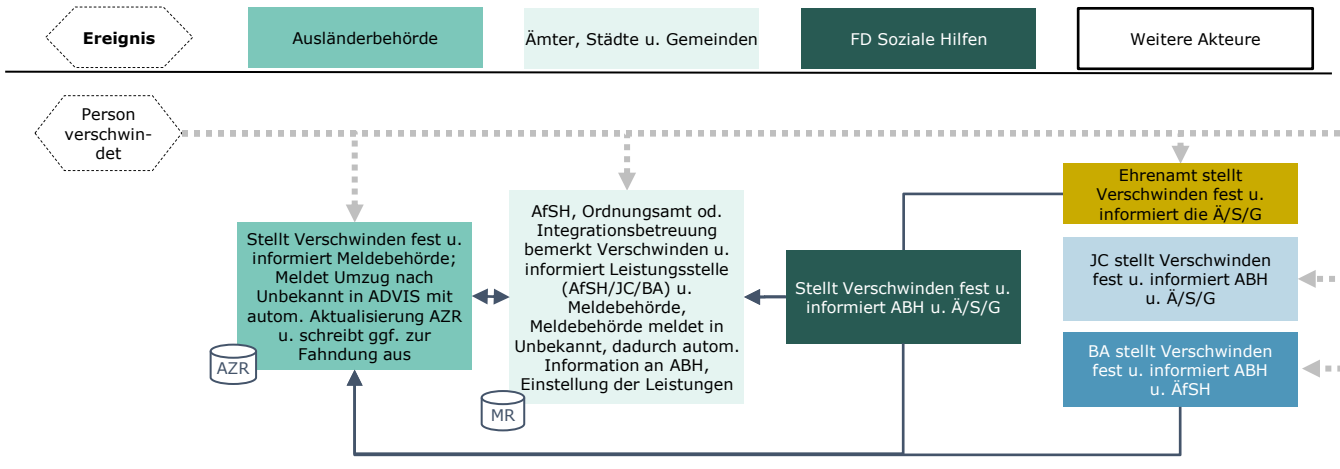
Ereignis

Ausländerbehörde

Ämter, Städte u. Gemeinden

FD Soziale Hilfen

Weitere Akteure

Person verschwindet

Stellt Verschwinden fest u. informiert Meldebehörde; Meldet Umzug nach Unbekannt in ADVIS mit autom. Aktualisierung AZR u. schreibt ggf. zur Fahndung aus

AZR

AfSH, Ordnungsamt od. Integrationsbetreuung bemerkt Verschwinden u. informiert Leistungsstelle (AfSH/JC/BA) u. Meldebehörde, Meldebehörde meldet in Unbekannt, dadurch autom. Information an ABH, Einstellung der Leistungen

MR

Stellt Verschwinden fest u. informiert ABH u. Ä/S/G

Ehrenamt stellt Verschwinden fest u. informiert die Ä/S/G

JC stellt Verschwinden fest u. informiert ABH u. Ä/S/G

BA stellt Verschwinden fest u. informiert ABH u. ÄfSH